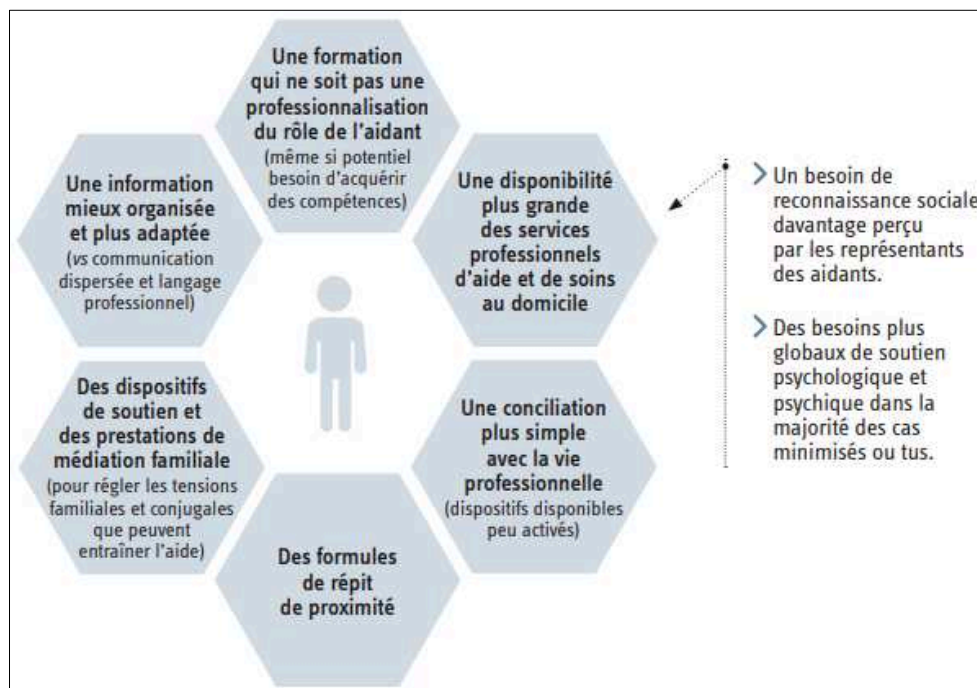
Une formation qui ne soit pas une professionnalisation du rôle de l'aidant
(même si potentiel besoin d'acquérir des compétences)

Une disponibilité plus grande des services professionnels d'aide et de soins au domicile

Une conciliation plus simple avec la vie professionnelle
(dispositifs disponibles peu activés)

Des formules de répit de proximité

Des dispositifs de soutien et des prestations de médiation familiale
(pour régler les tensions familiales et conjugales que peuvent entraîner l'aide)

Une information mieux organisée et plus adaptée
(*vs* communication dispersée et langage professionnel)

> Un besoin de reconnaissance sociale davantage perçu par les représentants des aidants.

> Des besoins plus globaux de soutien psychologique et psychique dans la majorité des cas minimisés ou tus.